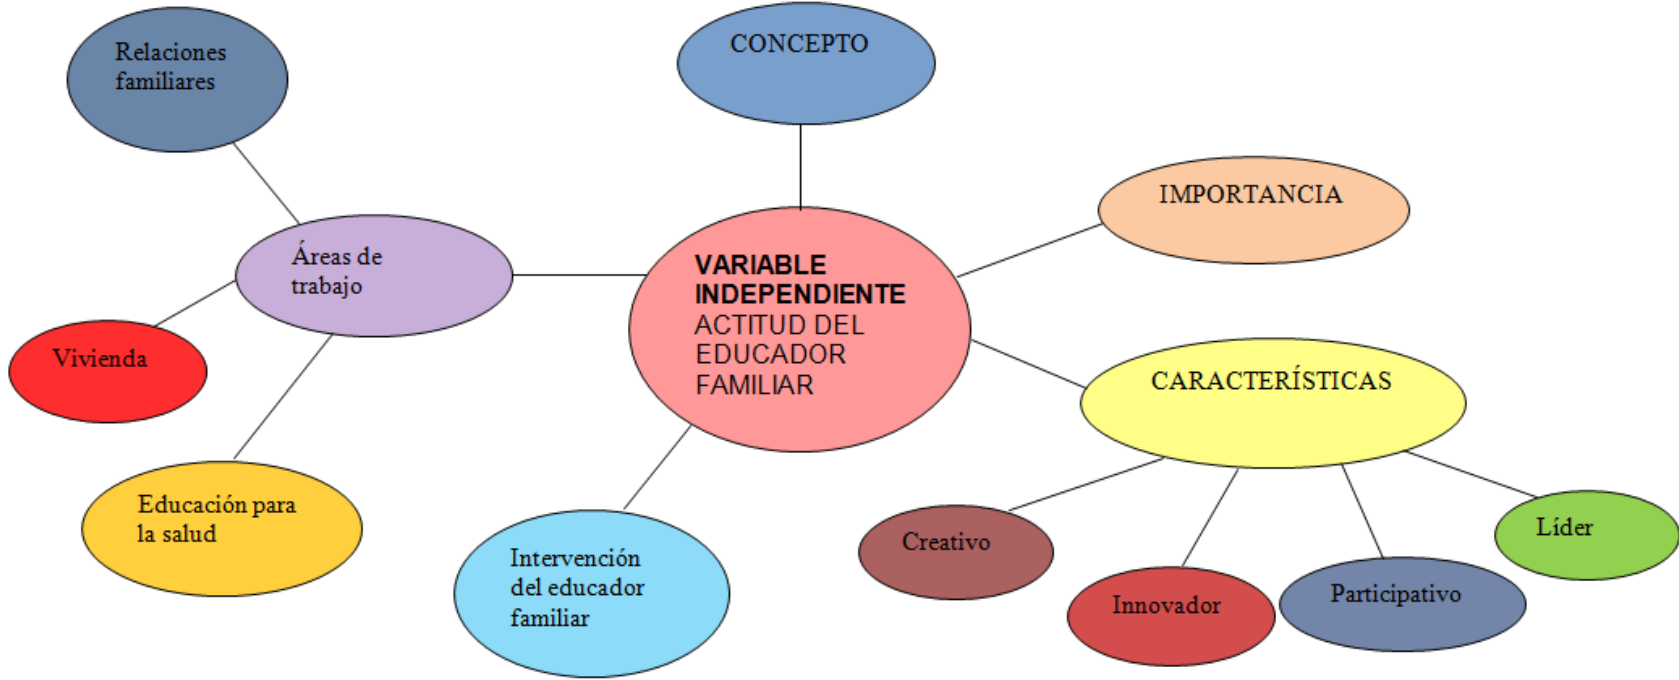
Relaciones familiares

CONCEPTO

IMPORTANCIA

Áreas de trabajo

VARIABLE INDEPENDIENTE
ACTITUD DEL EDUCADOR FAMILIAR

Vivienda

CARACTERÍSTICAS

Educación para la salud

Intervención del educador familiar

Creativo

Innovador

Participativo

Líder